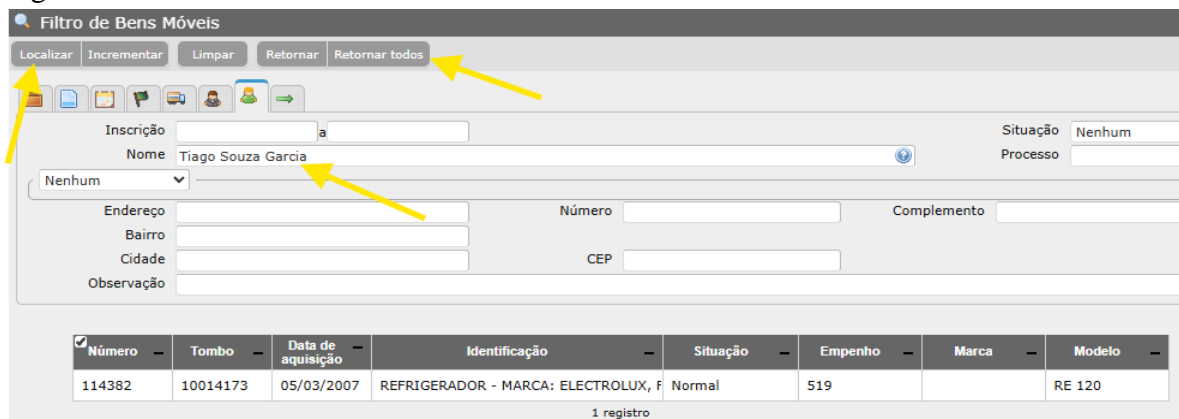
Filtro de Bens Móveis

Localizar | Incrementar | Limpar | Retornar | Retornar todos

Inscrição a

Situação Nenhum

Nome Tiago Souza Garcia

Processo

Nenhum

Endereço

Número

Complemento

Bairro

Cidade

CEP

Observação

| Número | Tombo | Data de aquisição | Identificação | Situação | Empenho | Marca | Modelo |
|---|---|---|---|---|---|---|---|
| 114382 | 10014173 | 05/03/2007 | REFRIGERADOR - MARCA: ELECTROLUX, F | Normal | 519 | | RE 120 |

1 registro